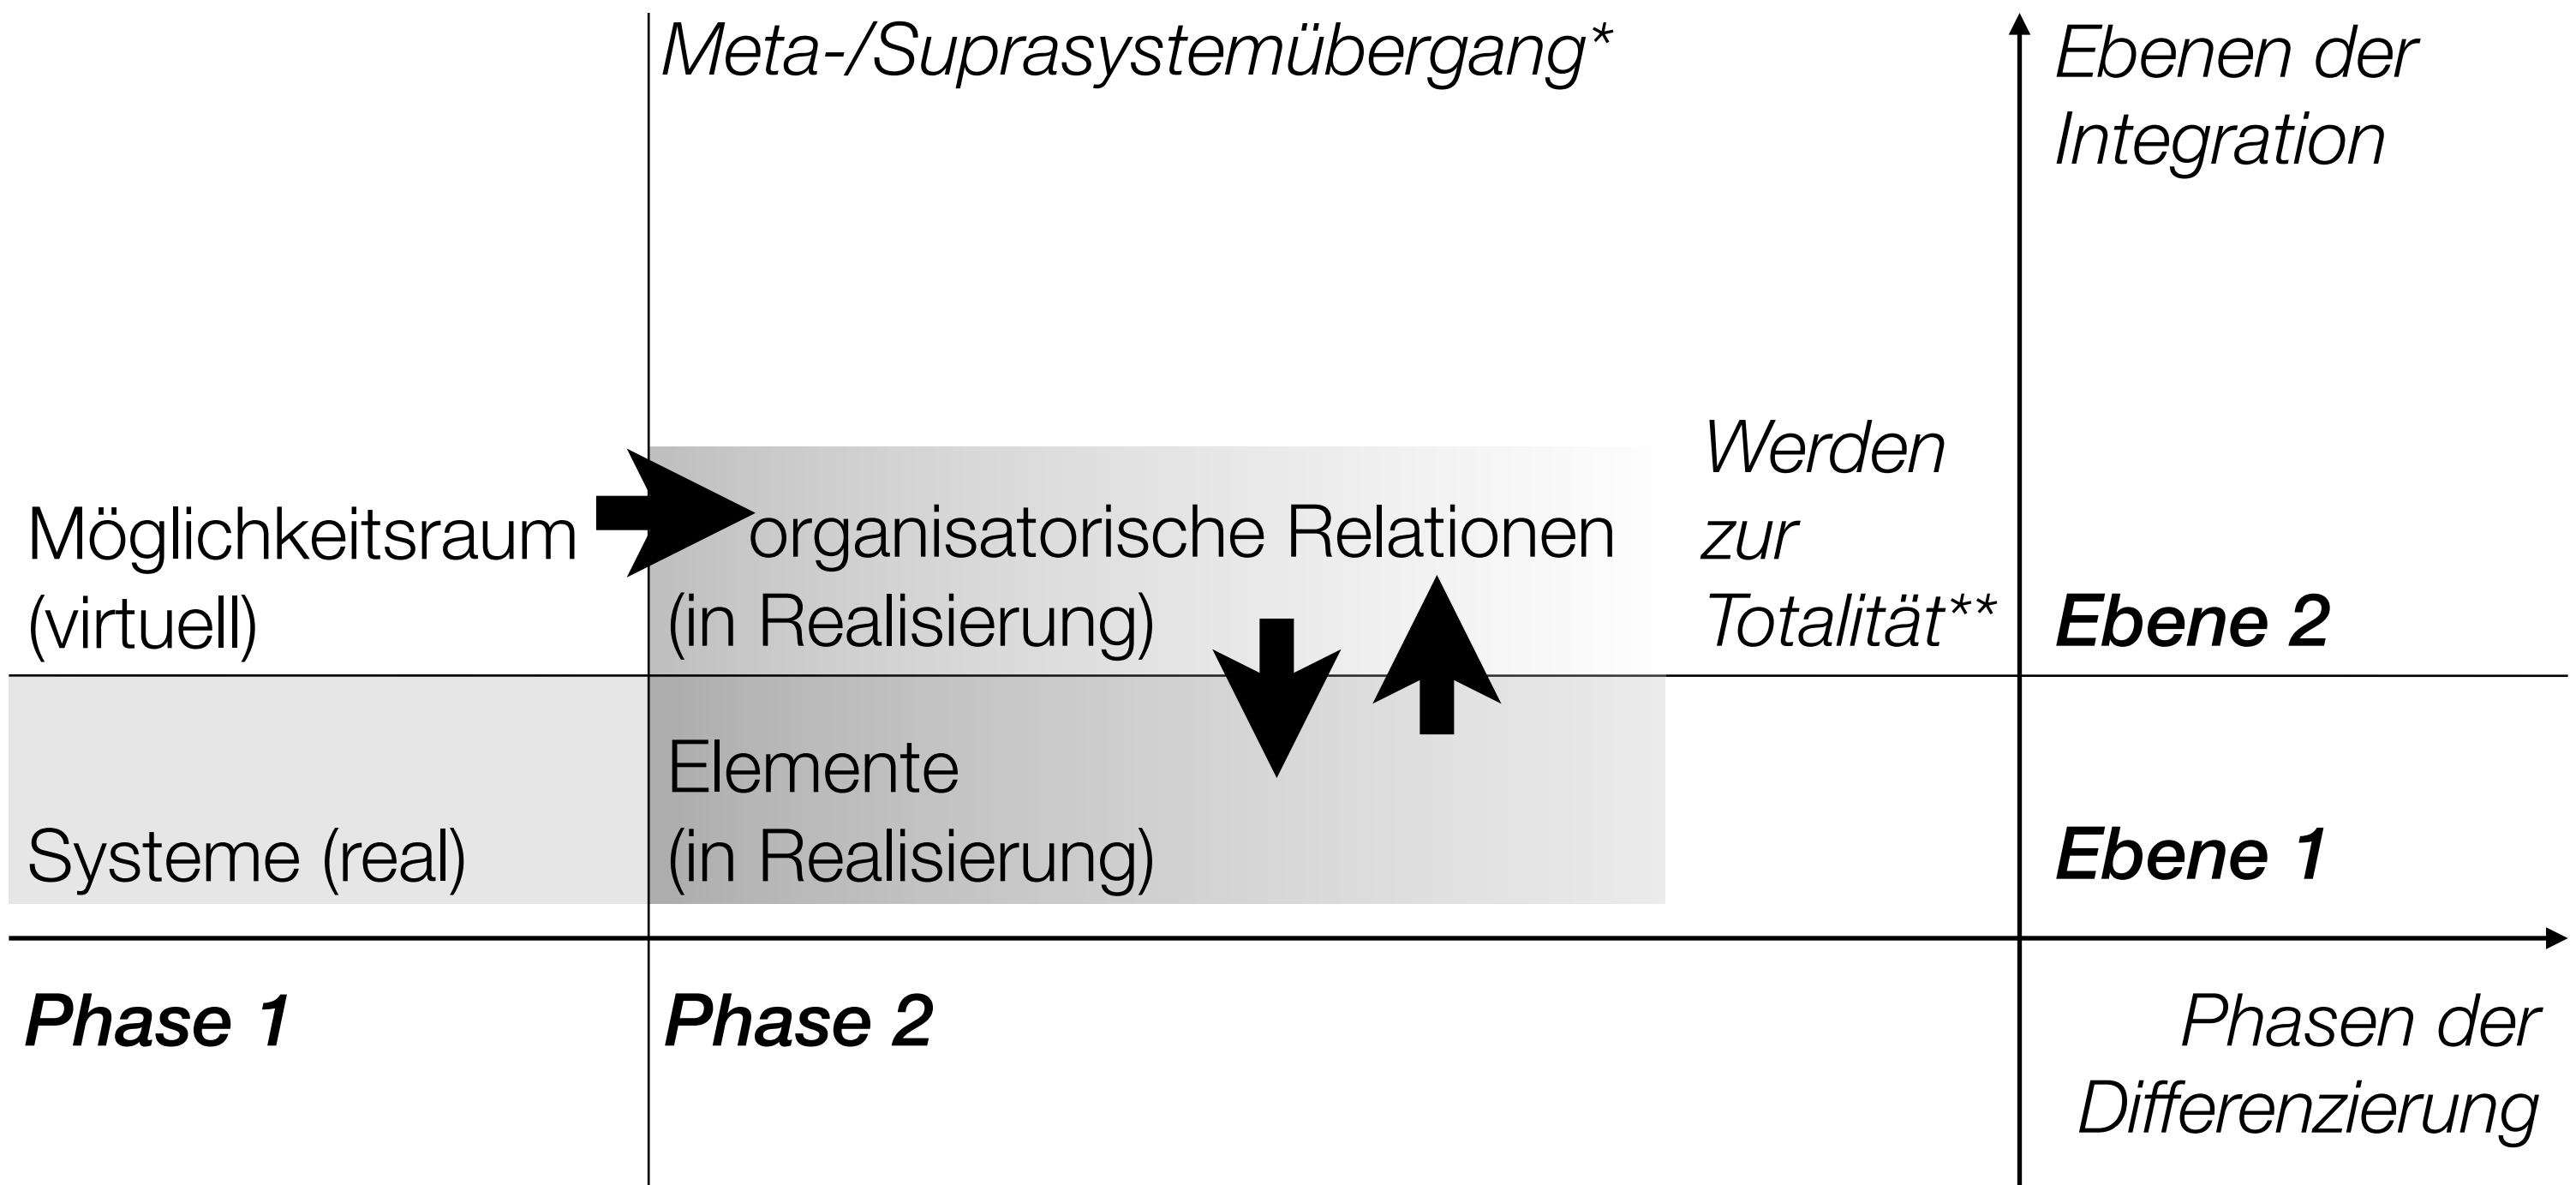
Meta-/Suprasystemübergang*

Ebenen der Integration

Werden zur Totalität**

Möglichkeitsraum (virtuell)

organisatorische Relationen (in Realisierung)

Ebene 2

Elemente (in Realisierung)

Systeme (real)

Ebene 1

Phase 1

Phase 2

Phasen der Differenzierung